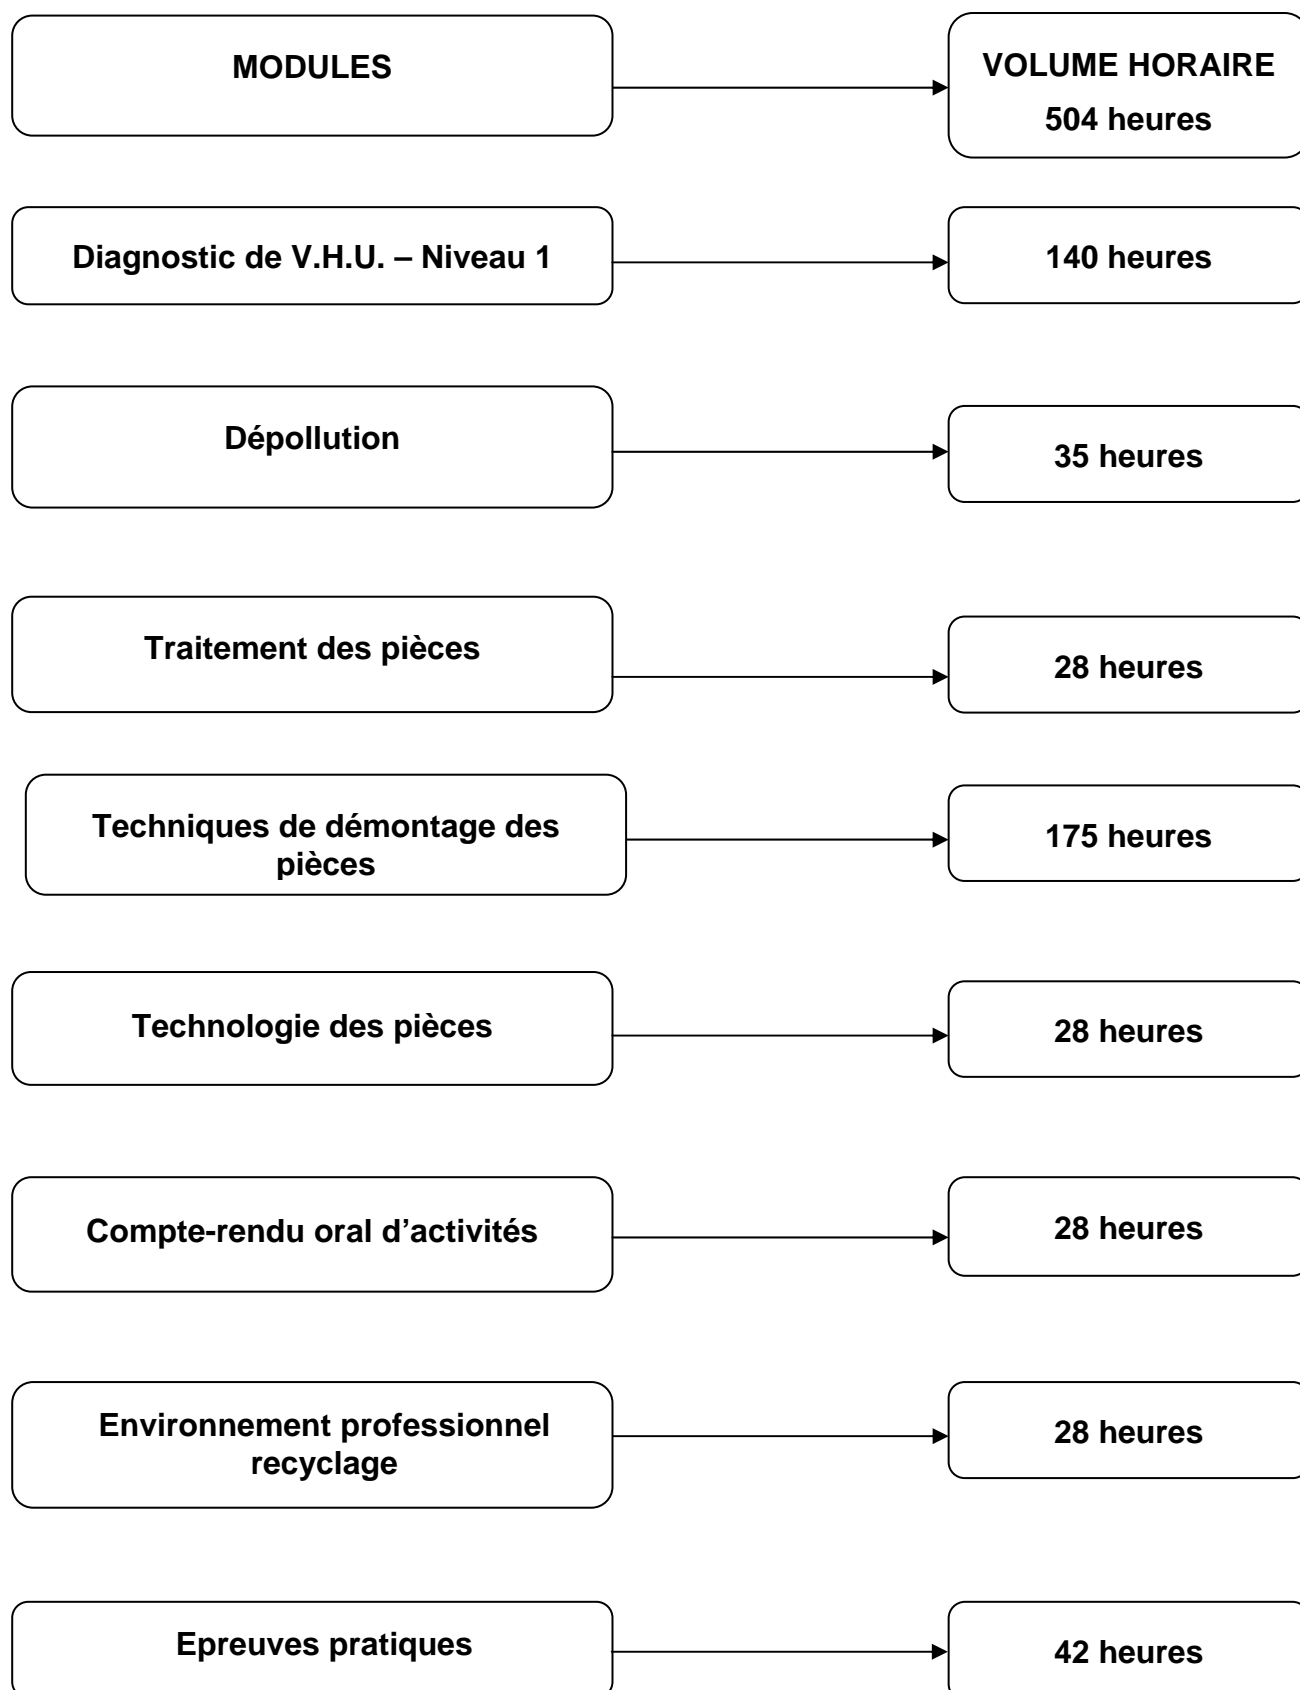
MODULES

VOLUME HORAIRE
504 heures

Diagnostic de V.H.U. – Niveau 1

140 heures

Dépollution

35 heures

Traitement des pièces

28 heures

Techniques de démontage des pièces

175 heures

Technologie des pièces

28 heures

Compte-rendu oral d’activités

28 heures

Environnement professionnel recyclage

28 heures

Epreuves pratiques

42 heures